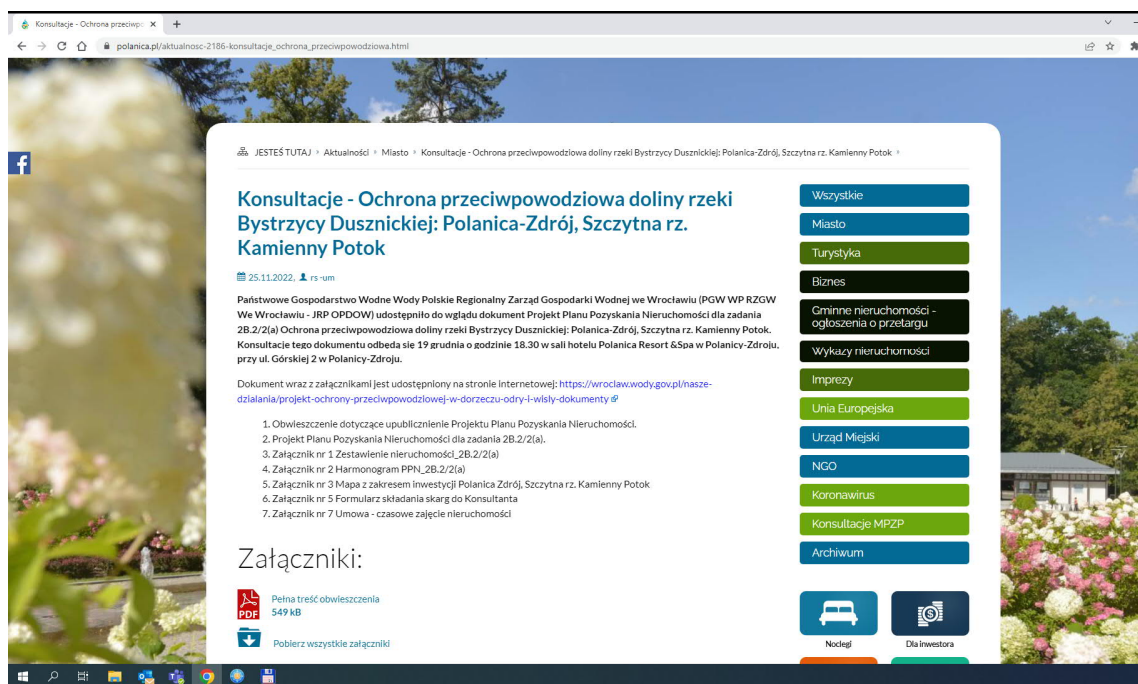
Konsultacje - Ochrona przeciwpo ×

polanica.pl/aktualnosc-2186-konsultacje_ochrona_przeciwpowodziowa.html

JESTEŚ TUTAJ › Aktualności › Miasto › Konsultacje - Ochrona przeciwpowodziowa doliny rzeki Bystrzycy Dusznickiej: Polanica-Zdrój, Szczytna rz. Kamienny Potok ›

Konsultacje - Ochrona przeciwpowodziowa doliny rzeki Bystrzycy Dusznickiej: Polanica-Zdrój, Szczytna rz. Kamienny Potok

25.11.2022, rs -um

Państwowe Gospodarstwo Wodne Wody Polskie Regionalny Zarząd Gospodarki Wodnej we Wrocławiu (PGW WP RZGW We Wrocławiu - JRP OPDOW) udostępniło do wglądu dokument Projekt Planu Pozyskania Nieruchomości dla zadania 2B.2/2(a) Ochrona przeciwpowodziowa doliny rzeki Bystrzycy Dusznickiej: Polanica-Zdrój, Szczytna rz. Kamienny Potok. Konsultacje tego dokumentu odbędą się 19 grudnia o godzinie 18.30 w sali hotelu Polanica Resort &Spa w Polanicy-Zdroju, przy ul. Górskiej 2 w Polanicy-Zdroju.

Dokument wraz z załącznikami jest udostępniony na stronie internetowej: https://wroclaw.wody.gov.pl/nasze-dzialania/projekt-ochrony-przeciwpowodziowej-w-dorzeczu-odry-i-wisly-dokumenty

1. Obwieszczenie dotyczące upublicznienie Projektu Planu Pozyskania Nieruchomości.
2. Projekt Planu Pozyskania Nieruchomości dla zadania 2B.2/2(a).
3. Załącznik nr 1 Zestawienie nieruchomości_2B.2/2(a)
4. Załącznik nr 2 Harmonogram PPN_2B.2/2(a)
5. Załącznik nr 3 Mapa z zakresem inwestycji Polanica Zdrój, Szczytna rz. Kamienny Potok
6. Załącznik nr 5 Formularz składania skarg do Konsultanta
7. Załącznik nr 7 Umowa - czasowe zajęcie nieruchomości

Załączniki:

PDF
Pełna treść obwieszczenia
549 kB

Pobierz wszystkie załączniki

Wszystkie
Miasto
Turystyka
Biznes
Gminne nieruchomości - ogłoszenia o przetargu
Wykazy nieruchomości
Imprezy
Unia Europejska
Urząd Miejski
NGO
Koronawirus
Konsultacje MPZP
Archiwum

Noclegi
Dla inwestora